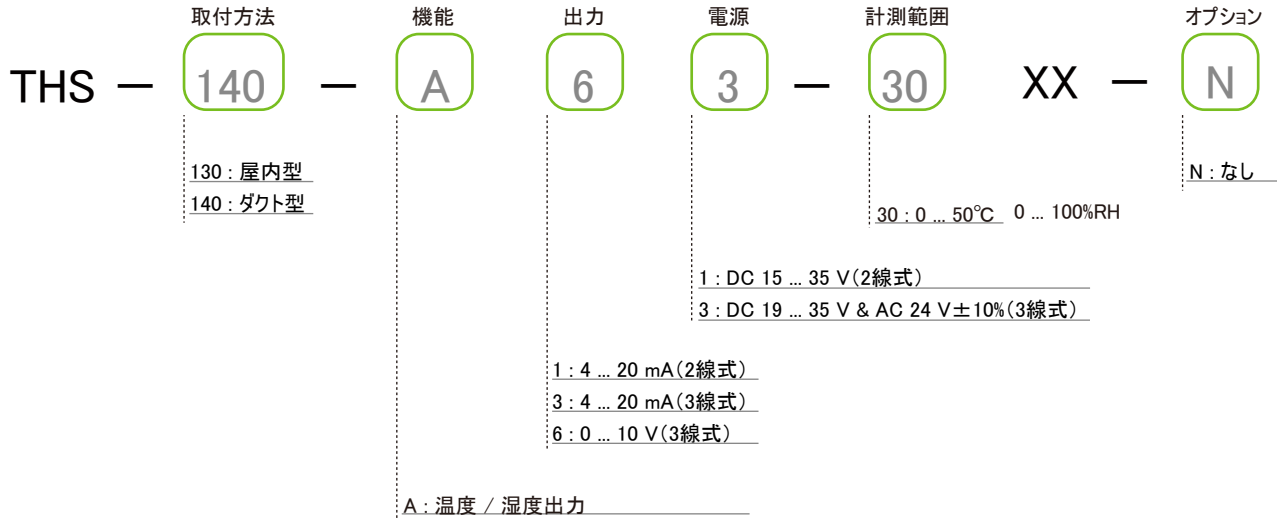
取付方法 機能 出力 電源 計測範囲 オプション

THS – 140 – A 6 3 – 30 XX – N

130 : 屋内型
140 : ダクト型

N : なし

30 : 0 ... 50℃ 0 ... 100%RH

1 : DC 15 ... 35 V(2線式)
3 : DC 19 ... 35 V & AC 24 V±10%(3線式)

1 : 4 ... 20 mA(2線式)
3 : 4 ... 20 mA(3線式)
6 : 0 ... 10 V(3線式)

A : 温度 / 湿度出力